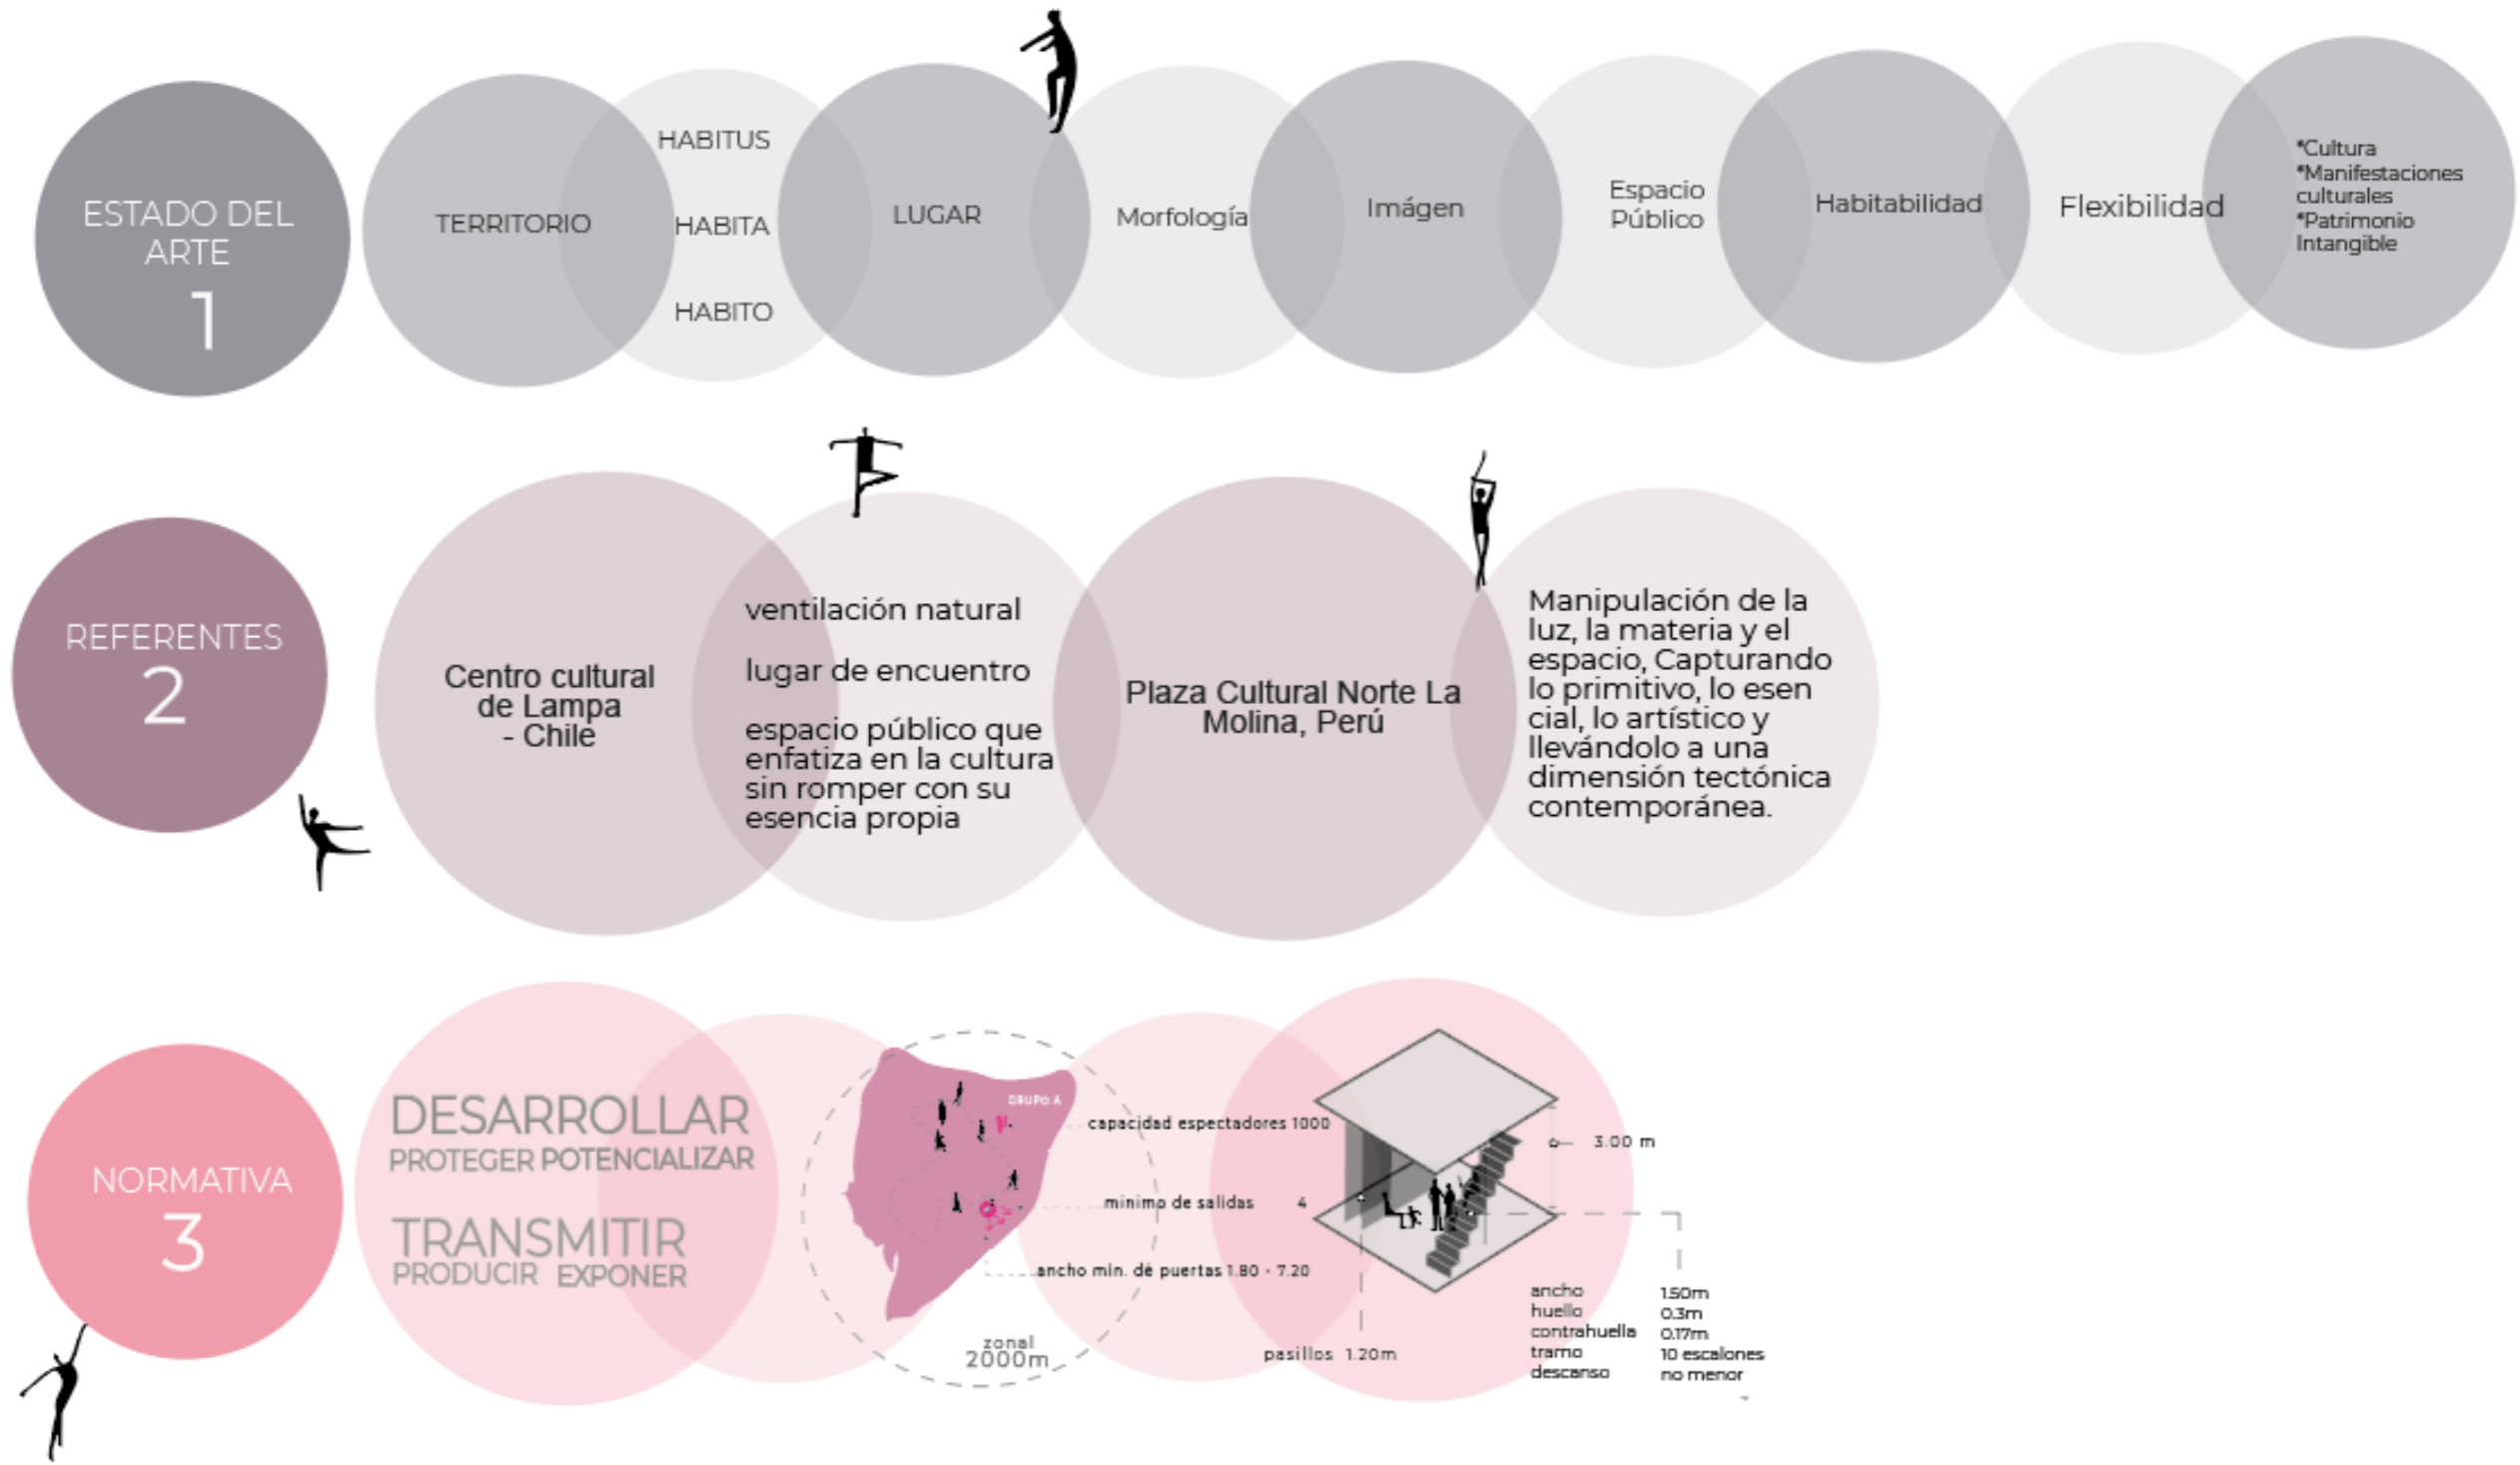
ESTADO DEL ARTE
1

TERRITORIO

HABITUS

HABITA

HABITO

LUGAR

Morfología

Imágen

Espacio Público

Habitabilidad

Flexibilidad

*Cultura
*Manifestaciones culturales
*Patrimonio Intangible

REFERENTES
2

Centro cultural de Lampa - Chile

ventilación natural

lugar de encuentro

espacio público que enfatiza en la cultura sin romper con su esencia propia

Plaza Cultural Norte La Molina, Perú

Manipulación de la luz, la materia y el espacio, Capturando lo primitivo, lo esen cial, lo artístico y llevándolo a una dimensión tectónica contemporánea.

NORMATIVA
3

DESARROLLAR
PROTEGER POTENCIALIZAR

TRANSMITIR
PRODUCIR EXPONER

GRUPO A

capacidad espectadores 1000

minimo de salidas 4

ancho min. de puertas 1.80 - 7.20

zonal
2000m

3.00 m

pasillos 1.20m

| ancho | 1.50m |
|---|---|
| huello | 0.3m |
| contrahuella | 0.17m |
| tramo | 10 escalones |
| descanso | no menor |